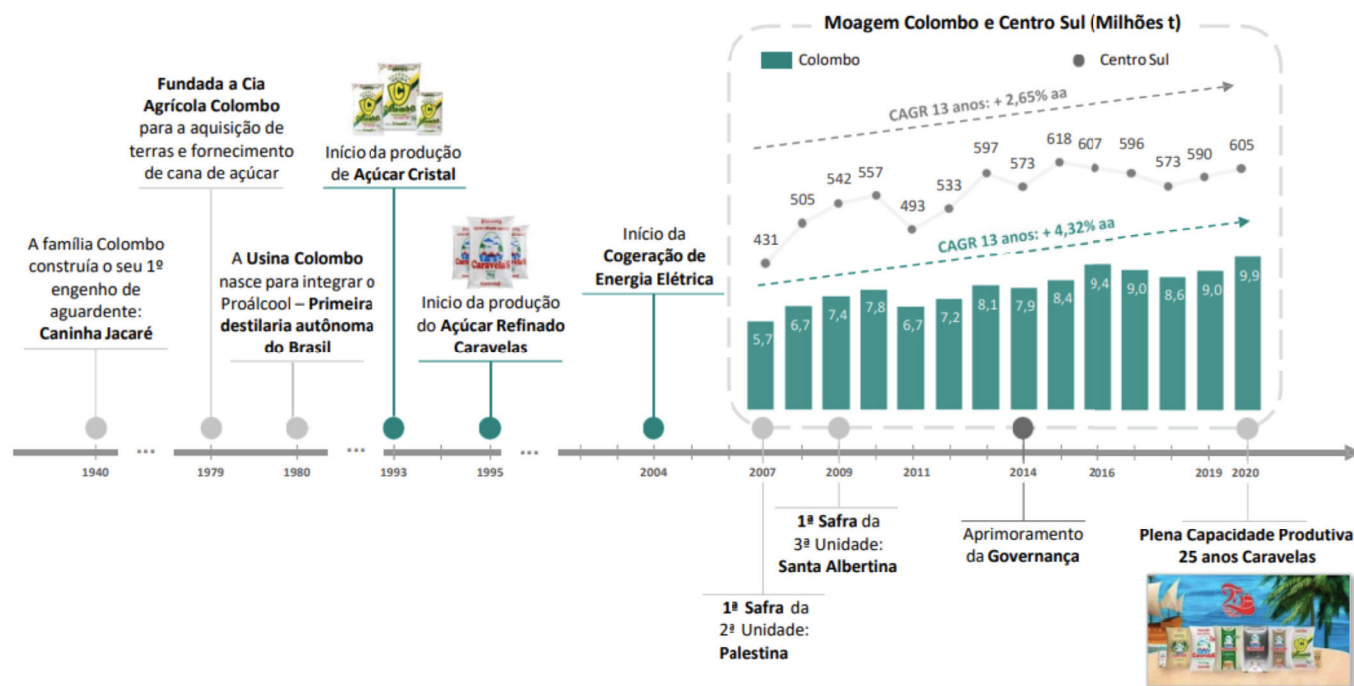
Moagem Colombo e Centro Sul (Milhões t)

Colombo

Centro Sul

CAGR 13 anos: + 2,65% aa

431 505 542 557 493 533 597 573 618 607 596 573 590 605

CAGR 13 anos: + 4,32% aa

5,7 6,7 7,4 7,8 6,7 7,2 8,1 7,9 8,4 9,4 9,0 8,6 9,0 9,9

A família Colombo construía o seu 1º engenho de aguardente: **Caninha Jacaré**

**Fundada a Cia Agrícola Colombo** para a aquisição de terras e fornecimento de cana de açúcar

A **Usina Colombo** nasce para integrar o Proálcool – **Primeira destilaria autônoma do Brasil**

Início da produção de **Açúcar Cristal**

Inicio da produção do **Açúcar Refinado Caravelas**

Início da **Cogeração de Energia Elétrica**

1940 ... 1979 1980 ... 1993 1995 ... 2004 2007 2009 2011 2014 2016 2019 2020

**1ª Safra** da 2ª Unidade: **Palestina**

**1ª Safra** da 3ª Unidade: **Santa Albertina**

Aprimoramento da **Governança**

**Plena Capacidade Produtiva 25 anos Caravelas**